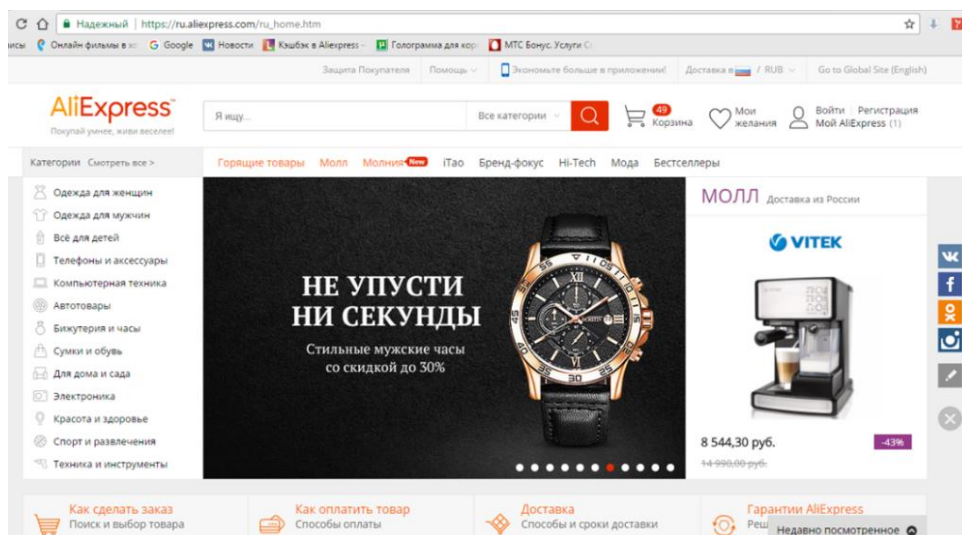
Надежный | https://ru.aliexpress.com/ru_home.htm

исы Онлайн фильмы в хо G Google Новости Кэшбэк в Aliexpress Голограмма для кор МТС Бонус. Услуги С

Защита Покупателя Помощь Экономьте больше в приложении! Доставка в / RUB Go to Global Site (English)

AliExpress
Покупай умнее, живи веселее!

Я ищу... Все категории

49 Корзина Мои желания Войти Регистрация Мой AliExpress (1)

Категории Смотреть все >

Горящие товары Молл Молния New iTao Бренд-фокус Hi-Tech Мода Бестселлеры

Одежда для женщин
Одежда для мужчин
Всё для детей
Телефоны и аксессуары
Компьютерная техника
Автотовары
Бижутерия и часы
Сумки и обувь
Для дома и сада
Электроника
Красота и здоровье
Спорт и развлечения
Техника и инструменты

НЕ УПУСТИ НИ СЕКУНДЫ
Стильные мужские часы со скидкой до 30%

МОЛЛ Доставка из России

VITEK

8 544,30 руб. -43%
14 990,00 руб.

Как сделать заказ
Поиск и выбор товара

Как оплатить товар
Способы оплаты

Доставка
Способы и сроки доставки

Гарантии AliExpress
Реш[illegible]

Недавно посмотренное